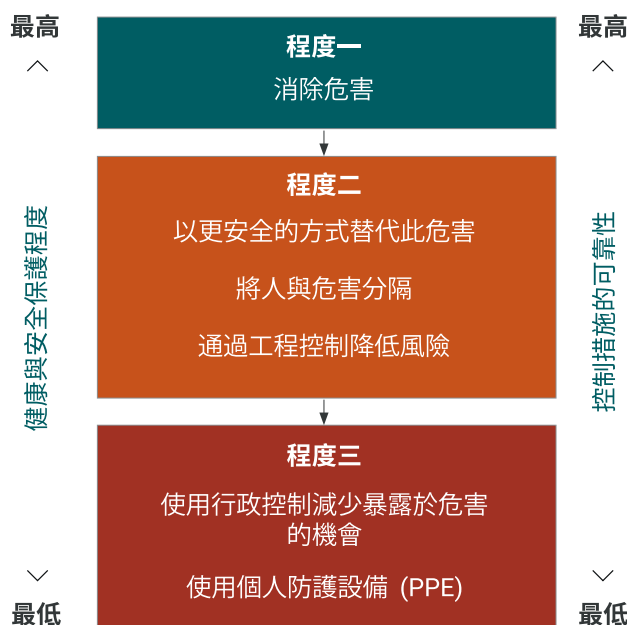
最高
︿
健康與安全保護程度
﹀
最低

程度一
消除危害

程度二
以更安全的方式替代此危害

將人與危害分隔

通過工程控制降低風險

程度三
使用行政控制減少暴露於危害的機會

使用個人防護設備 (PPE)

最高
︿
控制措施的可靠性
﹀
最低